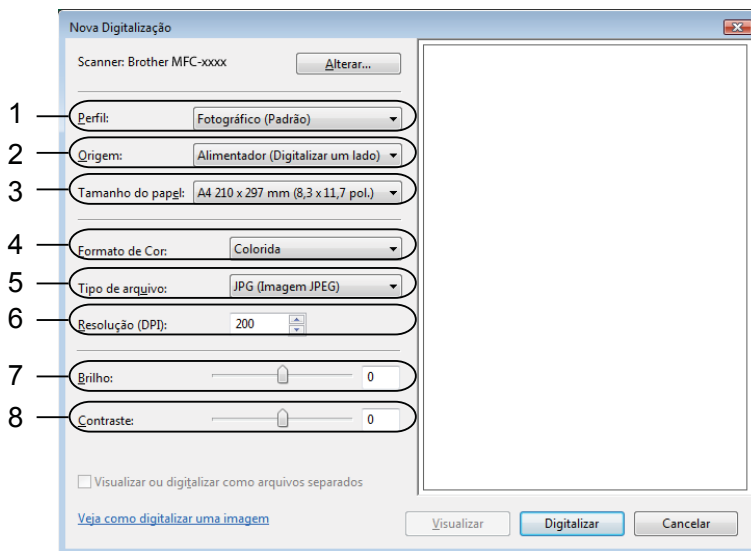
Nova Digitalização

Scanner: Brother MFC-xxxx

Alterar...

1 Perfil: Fotográfico (Padrão)

2 Origem: Alimentador (Digitalizar um lado)

3 Tamanho do papel: A4 210 x 297 mm (8,3 x 11,7 pol.)

4 Formato de Cor: Colorida

5 Tipo de arquivo: JPG (Imagem JPEG)

6 Resolução (DPI): 200

7 Brilho: 0

8 Contraste: 0

Visualizar ou digitalizar como arquivos separados

Veja como digitalizar uma imagem

Visualizar

Digitalizar

Cancelar